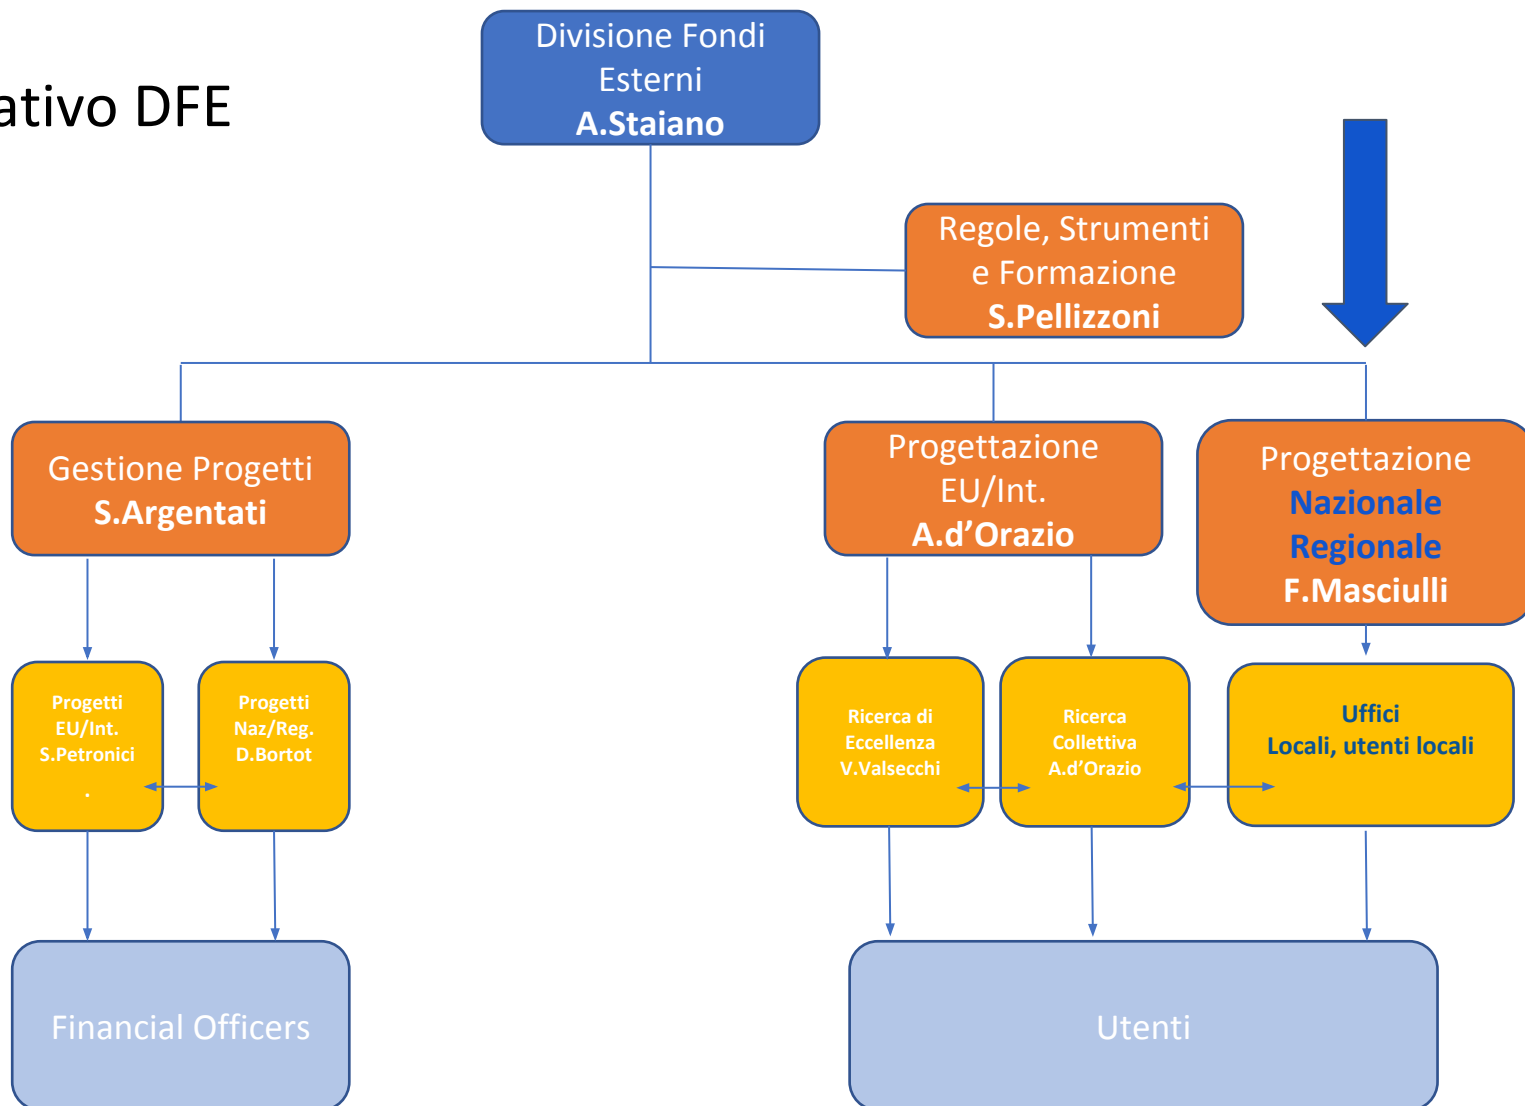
ativo DFE

Divisione Fondi Esterni
A.Staiano

Regole, Strumenti e Formazione
S.Pellizzoni

Gestione Progetti
S.Argentati

Progettazione EU/Int.
A.d'Orazio

Progettazione
Nazionale
Regionale
F.Masciulli

Progetti EU/Int.
S.Petronici
.

Progetti Naz/Reg.
D.Bortot

Ricerca di Eccellenza
V.Valsecchi

Ricerca Collettiva
A.d'Orazio

Uffici
Locali, utenti locali

Financial Officers

Utenti